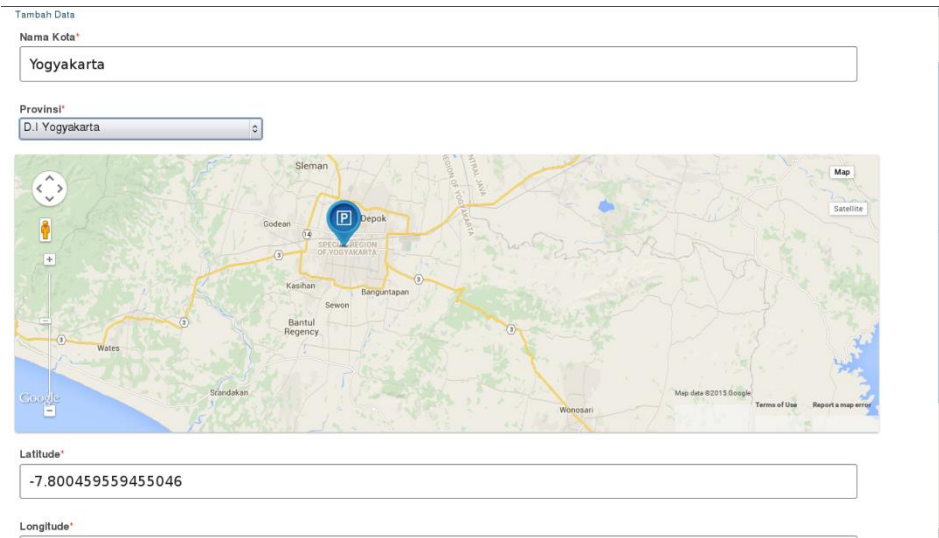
Tambah Data

Nama Kota*

Yogyakarta

Provinsi*

D.I Yogyakarta

Map

Satellite

Sleman

Depok

Godean

14

SPECIAL REGION OF YOGYAKARTA

CENTRAL JAVA

REGION OF YOGYAKARTA

3

Kasihan

Banguntapan

Sewon

Bantul Regency

3

3

3

Wates

Sandakan

Wonosari

Google

Map data ©2015 Google

Terms of Use

Report a map error

P

+

−

Latitude*

-7.800459559455046

Longitude*